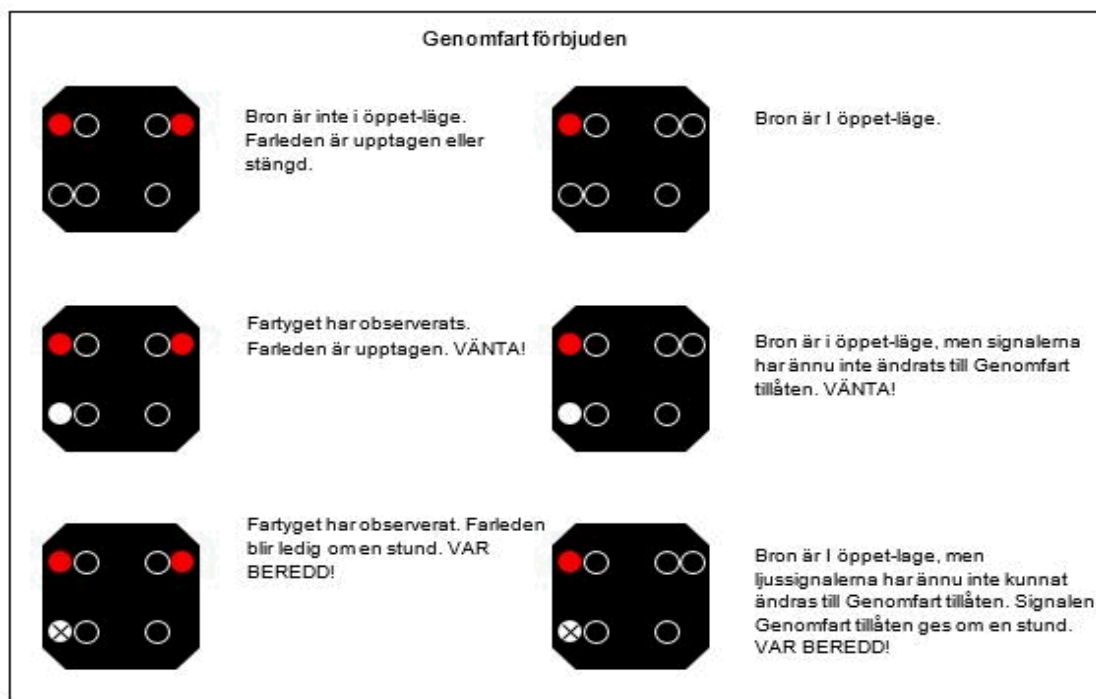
Genomfart förbjuden

Bron är inte i öppet-läge. Farleden är upptagen eller stängd.

Bron är I öppet-läge.

Fartyget har observerats. Farleden är upptagen. VÄNTA!

Bron är i öppet-läge, men signalerna har ännu inte ändrats till Genomfart tillåten. VÄNTA!

Fartyget har observerat. Farleden blir ledig om en stund. VAR BEREDD!

Bron är I öppet-lage, men ljussignalerna har ännu inte kunnat ändras till Genomfart tillåten. Signalen Genomfart tillåten ges om en stund. VAR BEREDD!